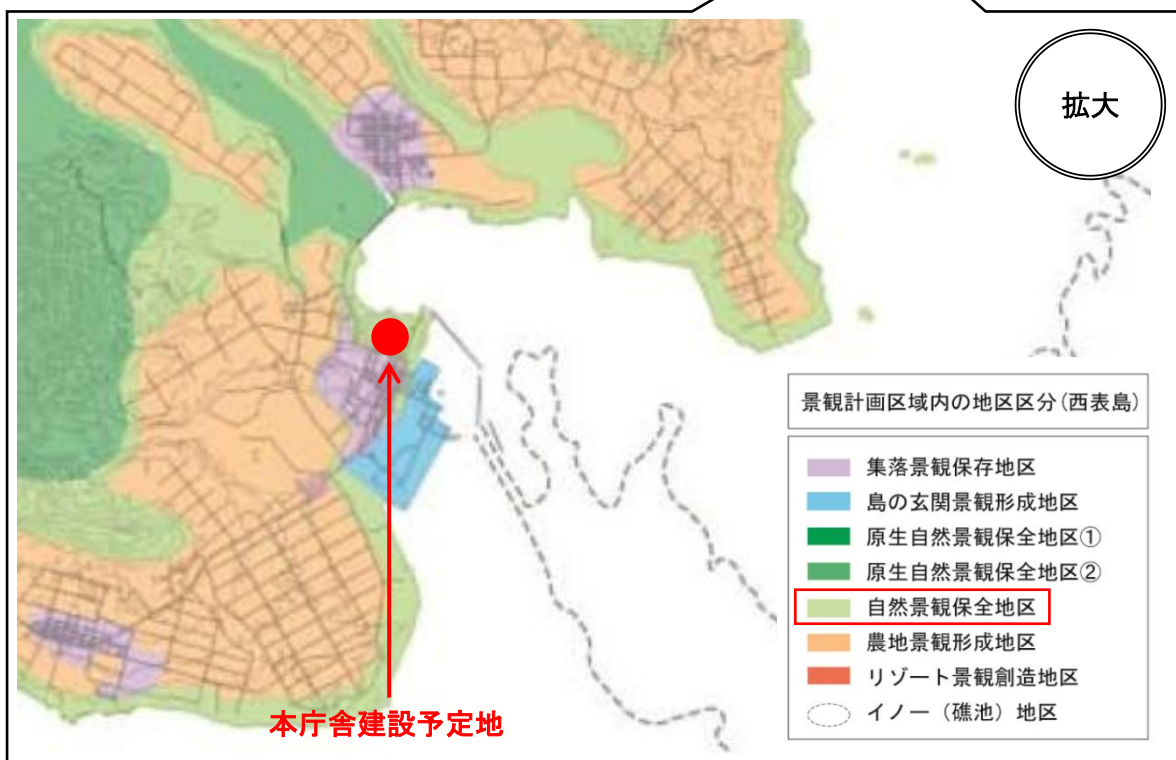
拡大

景観計画区域内の地区区分(西表島)

集落景観保存地区
島の玄関景観形成地区
原生自然景観保全地区①
原生自然景観保全地区②
自然景観保全地区
農地景観形成地区
リゾート景観創造地区
イノー(礁池)地区

本庁舎建設予定地